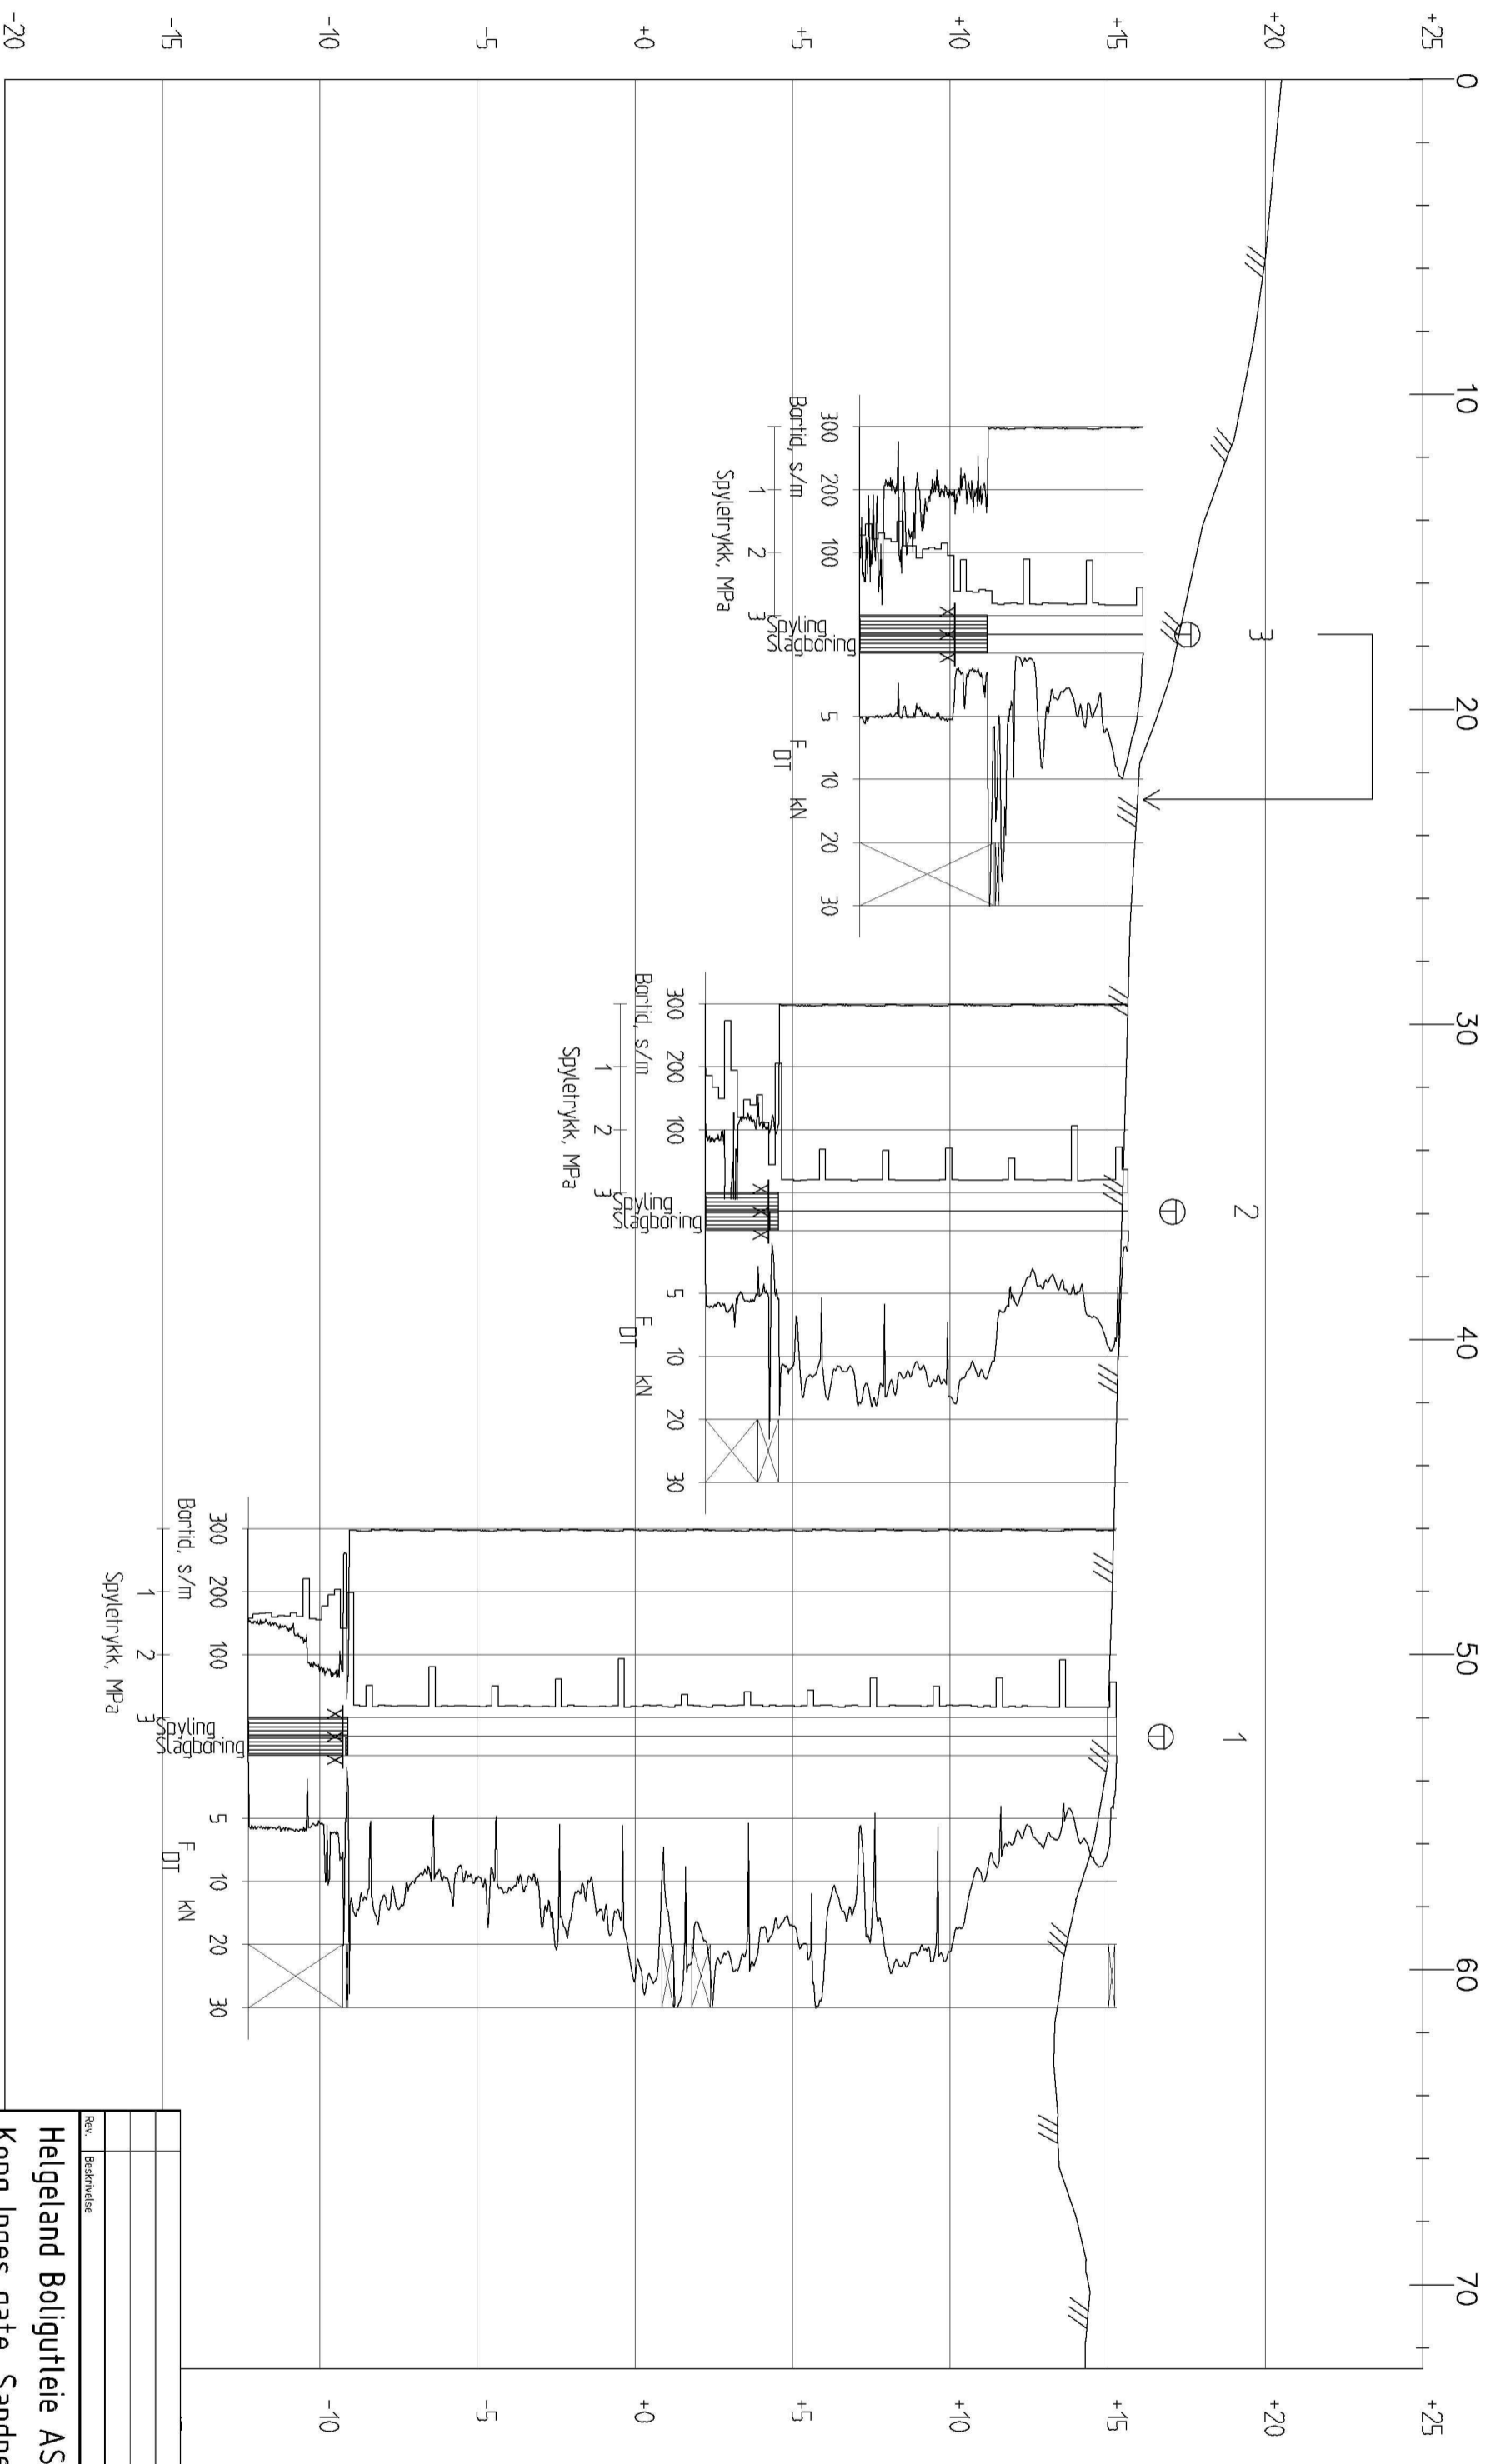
-20
-15
-10
-5
+0
+5
+10
+15
+20
+25

0
10
20
30
40
50
60
70

300 200 100
Bortid, s/m
1 2 3
Spyletrykk, MPa
Spyling
Slagboring
5 10 20 30
$F_{DT}$ kN
3

300 200 100
Bortid, s/m
1 2 3
Spyletrykk, MPa
Spyling
Slagboring
5 10 20 30
$F_{DT}$ kN
2

300 200 100
Bortid, s/m
1 2 3
Spyletrykk, MPa
Spyling
Slagboring
5 10 20 30
$F_{DT}$ kN
1

Rev. Beskrivelse
Helgeland Boligutleie AS
Kong Inges gate, Sandne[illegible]

-10
-5
+0
+5
+10
+15
+20
+25